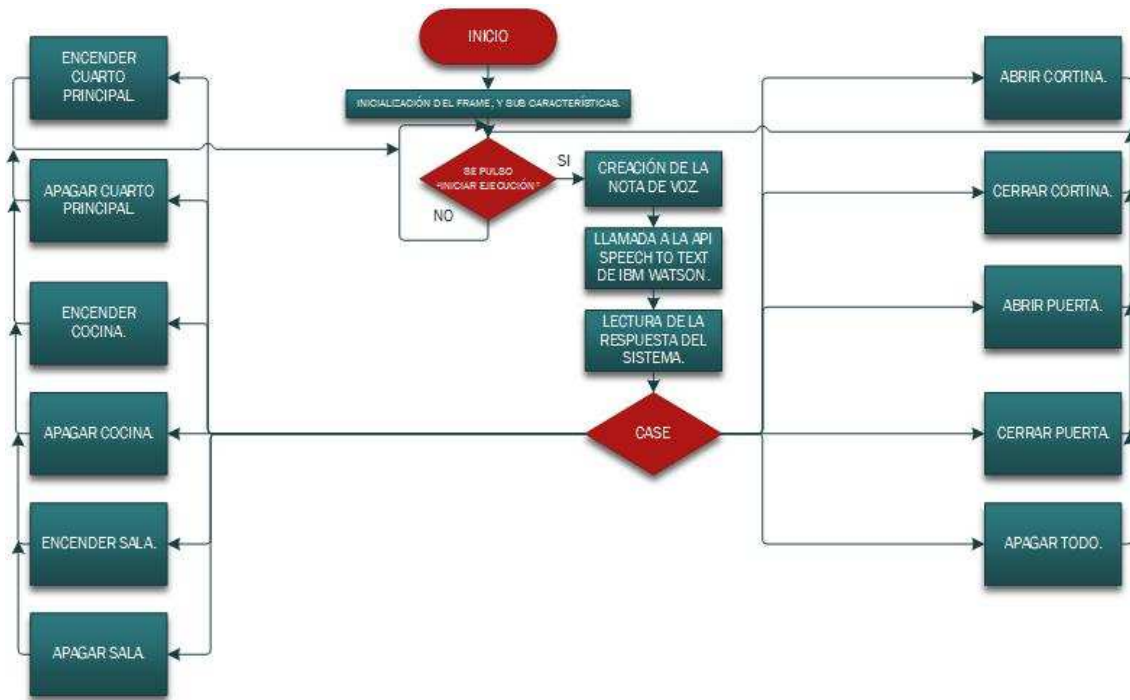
INICIO

INICIALIZACIÓN DEL FRAME, Y SUS CARACTERÍSTICAS.

SE PULSO "INICIAR EJECUCIÓN"

SI

NO

CREACIÓN DE LA NOTA DE VOZ.

LLAMADA A LA API SPEECH TO TEXT DE IBM WATSON.

LECTURA DE LA RESPUESTA DEL SISTEMA.

CASE

ENCENDER CUARTO PRINCIPAL.

APAGAR CUARTO PRINCIPAL.

ENCENDER COCINA.

APAGAR COCINA.

ENCENDER SALA.

APAGAR SALA.

ABRIR CORTINA.

CERRAR CORTINA.

ABRIR PUERTA.

CERRAR PUERTA.

APAGAR TODO.